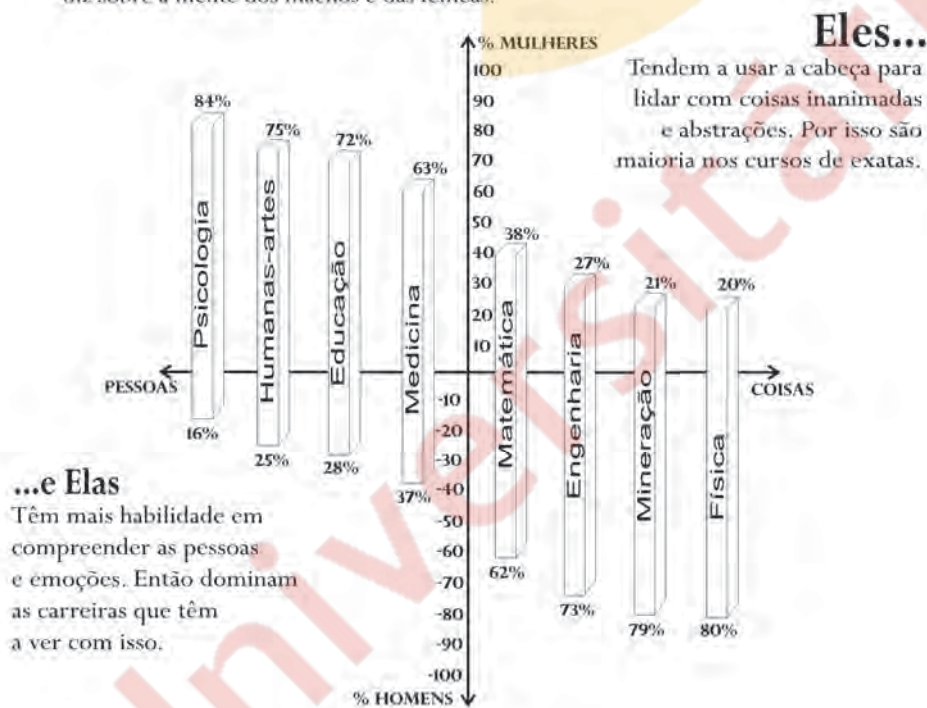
diz sobre a mente dos machos e das fêmeas.

Eles...
Tendem a usar a cabeça para lidar com coisas inanimadas e abstrações. Por isso são maioria nos cursos de exatas.

% MULHERES
100
90
80
70
60
50
40
30
20
10
-10
-20
-30
-40
-50
-60
-70
-80
-90
-100
% HOMENS

PESSOAS
COISAS

84%
Psicologia
16%

75%
Humanas-artes
25%

72%
Educação
28%

63%
Medicina
37%

38%
Matemática
62%

27%
Engenharia
73%

21%
Mineração
79%

20%
Física
80%

...e Elas
Têm mais habilidade em compreender as pessoas e emoções. Então dominam as carreiras que têm a ver com isso.

universitário